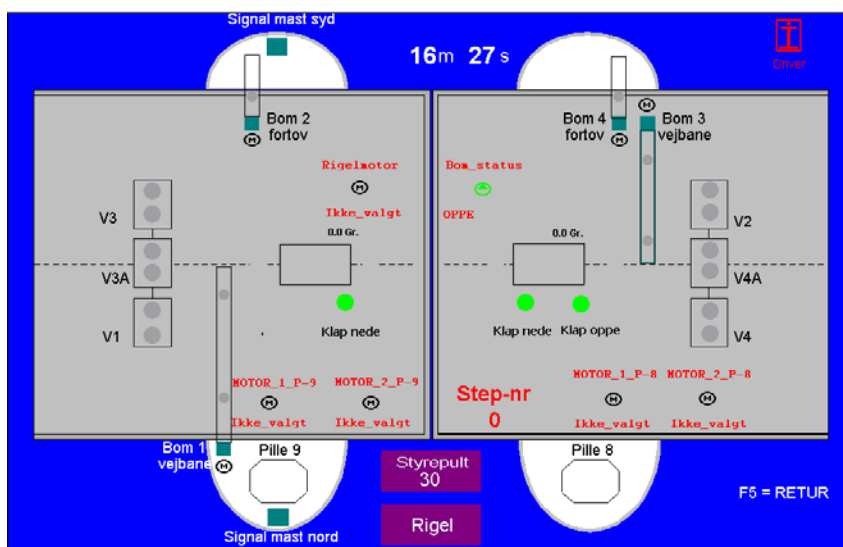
Signal mast syd

16m 27s

Driver

Bom 2
fortov

M

Bom 4
fortov

M

M

Bom 3
vejbane

Rigelmotor

M

Ikke_valgt

Bom_status

OPPE

V3

V3A

V1

0.0 Gr.

Klap nede

0.0 Gr.

Klap nede

Klap oppe

V2

V4A

V4

MOTOR_1_P-9

M

Ikke_valgt

MOTOR_2_P-9

M

Ikke_valgt

Step-nr
0

MOTOR_1_P-8

M

Ikke_valgt

MOTOR_2_P-8

M

Ikke_valgt

Bom 1
vejbane

M

Pille 9

Styrepult
30

Pille 8

F5 = RETUR

Rigel

Signal mast nord